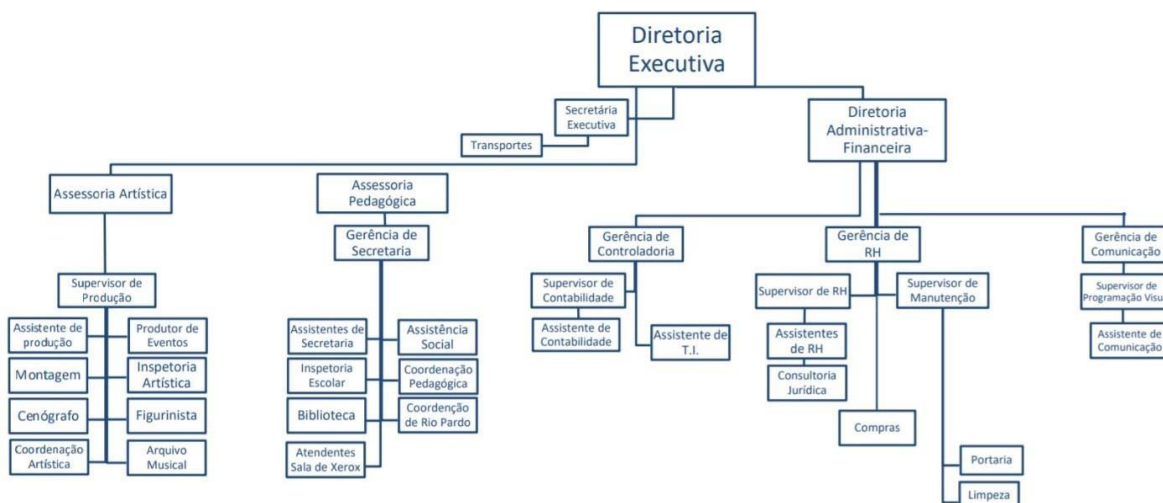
Diretoria Executiva

Secretária Executiva

Transportes

Diretoria Administrativa-Financeira

Assessoria Artística

Assessoria Pedagógica

Gerência de Secretaria

Supervisor de Produção

Assistente de produção

Produtor de Eventos

Montagem

Inspetoria Artística

Cenógrafo

Figurinista

Coordenação Artística

Arquivo Musical

Assistentes de Secretaria

Assistência Social

Inspetoria Escolar

Coordenação Pedagógica

Biblioteca

Coordenção de Rio Pardo

Atendentes Sala de Xerox

Gerência de Controladoria

Supervisor de Contabilidade

Assistente de Contabilidade

Assistente de T.I.

Gerência de RH

Supervisor de RH

Supervisor de Manutenção

Assistentes de RH

Consultoria Jurídica

Compras

Portaria

Limpeza

Gerência de Comunicação

Supervisor de Programação Visu

Assistente de Comunicação